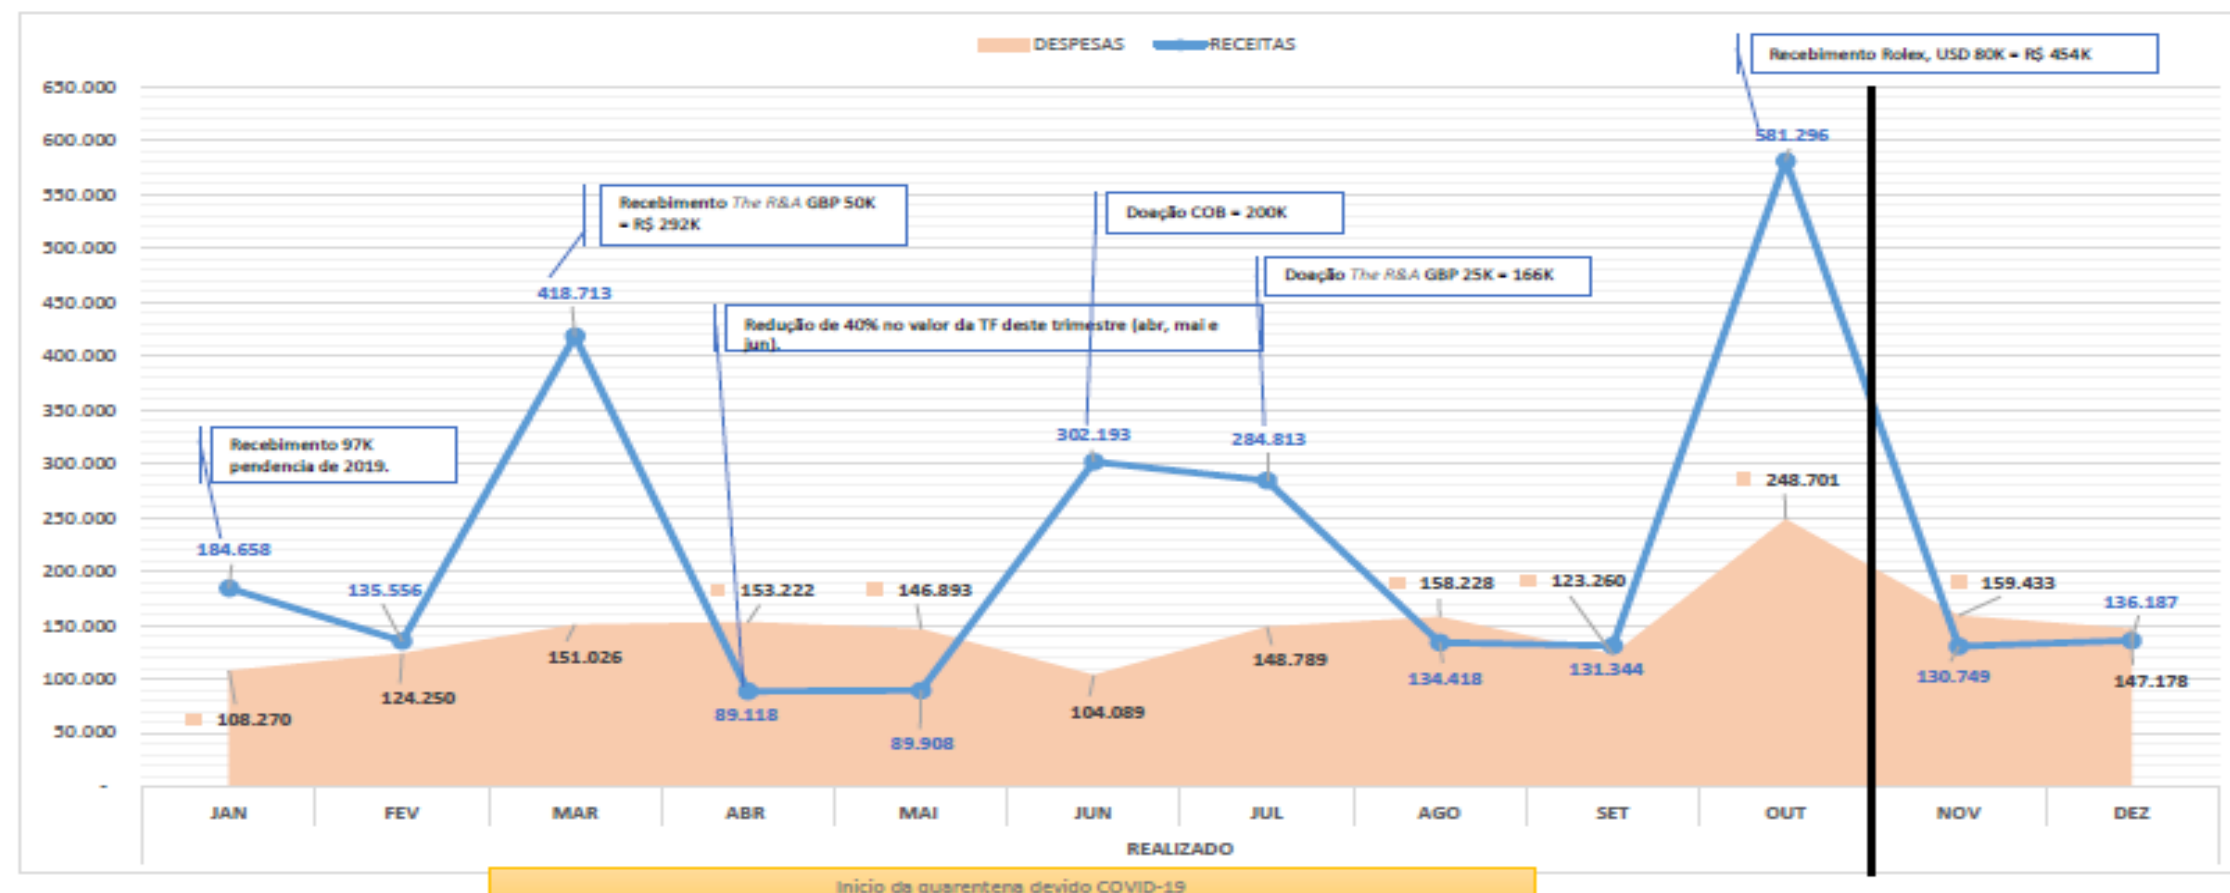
DESPESAS RECEITAS

Recebimento Rolex, USD 80K = R$ 454K

650.000
600.000
550.000
500.000
450.000
400.000
350.000
300.000
250.000
200.000
150.000
100.000
50.000
-

581.296

Recebimento The R&A GBP 50K = R$ 292K

Doação COB = 200K

Doação The R&A GBP 25K = 166K

418.713

Redução de 40% no valor da TF deste trimestre (abr, mai e jun).

Recebimento 97K pendencia de 2019.

302.193

284.813

248.701

184.658

135.556

153.222

146.893

158.228

123.260

159.433

136.187

151.026

124.250

89.118

89.908

104.089

148.789

134.418

131.344

130.749

147.178

108.270

JAN FEV MAR ABR MAI JUN JUL AGO SET OUT NOV DEZ

REALIZADO

Início da quarentena devido COVID-19